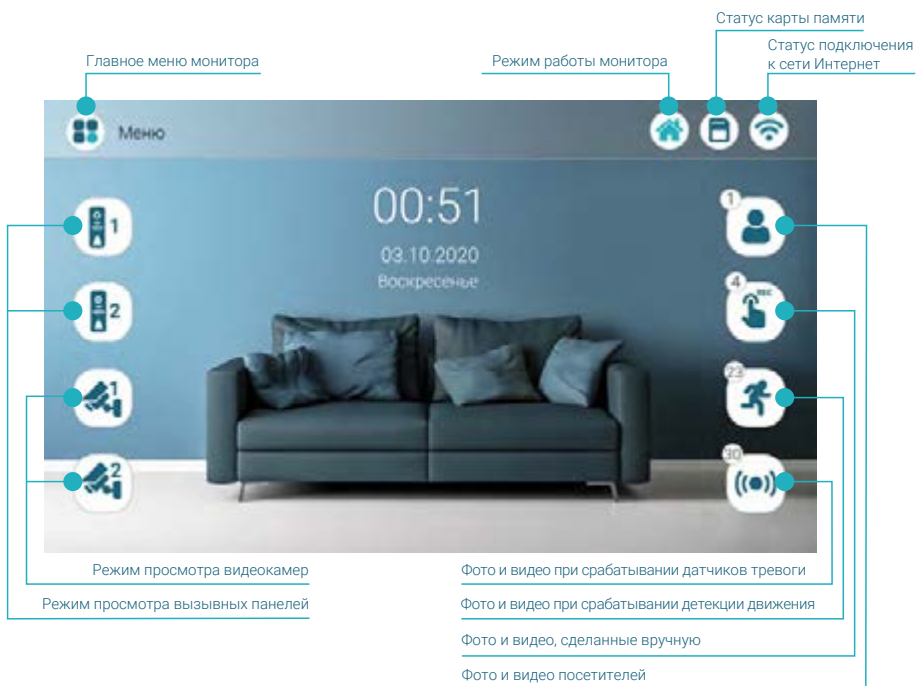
Статус карты памяти

Статус подключения к сети Интернет

Главное меню монитора

Режим работы монитора

Меню

00:51

03.10.2020

Воскресенье

1

2

1

2

1

4

REC

23

30

Режим просмотра видеокамер

Режим просмотра вызывных панелей

Фото и видео при срабатывании датчиков тревоги

Фото и видео при срабатывании детекции движения

Фото и видео, сделанные вручную

Фото и видео посетителей